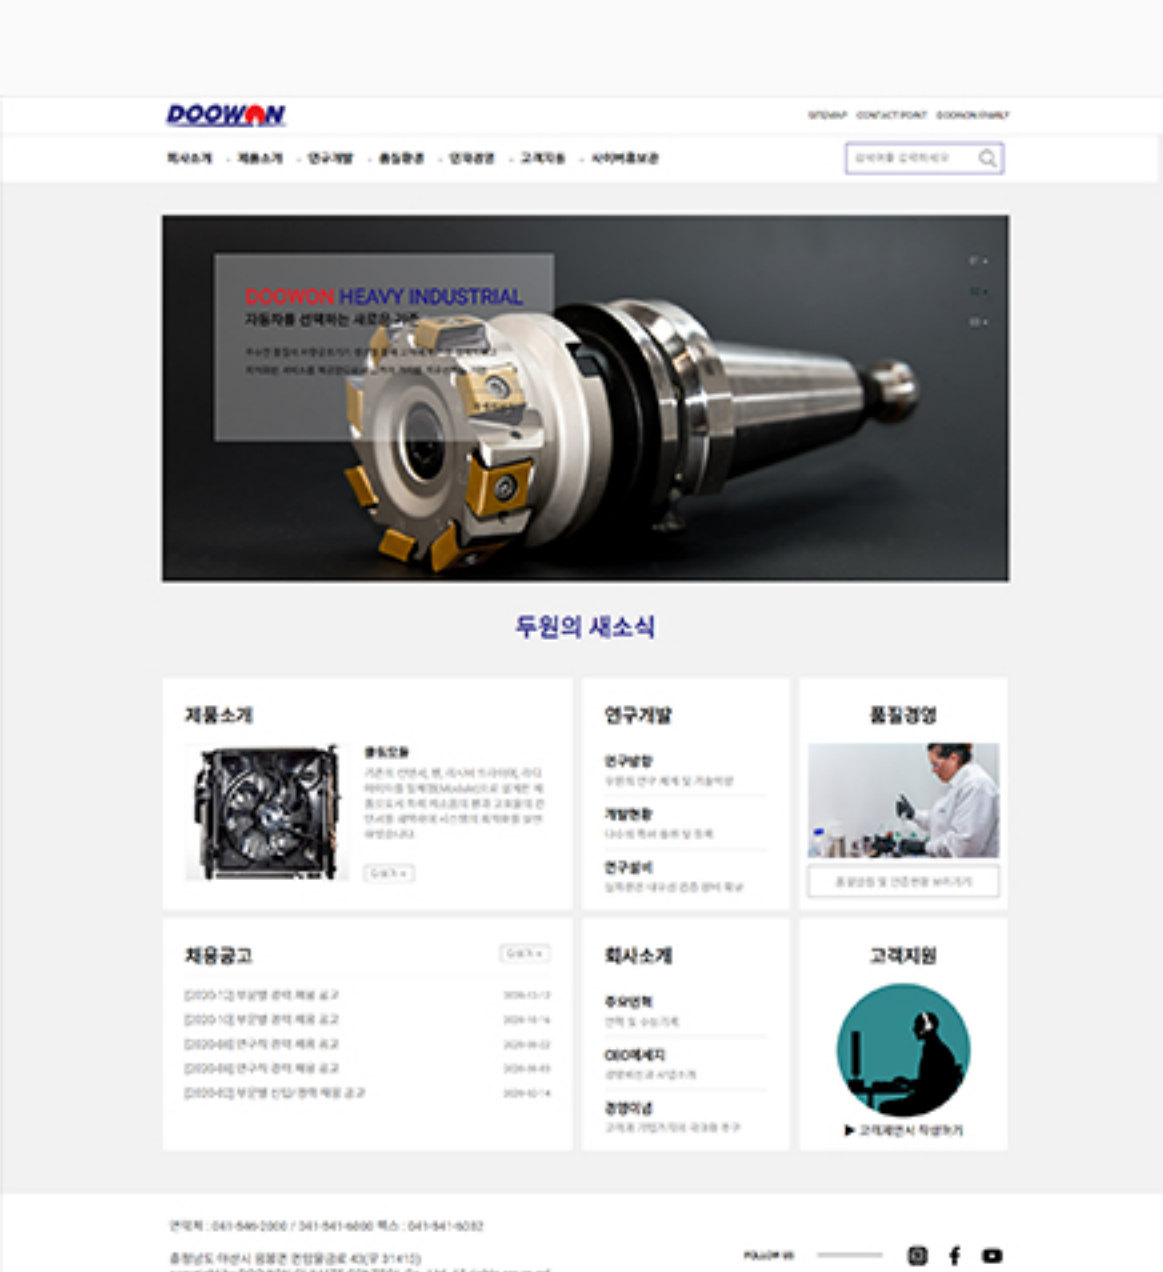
DOOWON

SITEMAP CONTACT POINT DOOWON FAMILY

회사소개 · 제품소개 · 연구개발 · 품질경영 · 인재경영 · 고객지원 · 사이버홍보관

DOOWON HEAVY INDUSTRIAL
자동차를 선택하는 새로운 기준

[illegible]

두원의 새소식

제품소개

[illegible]

연구개발

연구방향

개발현황

연구설비

품질경영

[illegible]

채용공고

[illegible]

회사소개

주요연혁

CEO메세지

경영이념

고객지원

▶ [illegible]

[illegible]

FOLLOW US